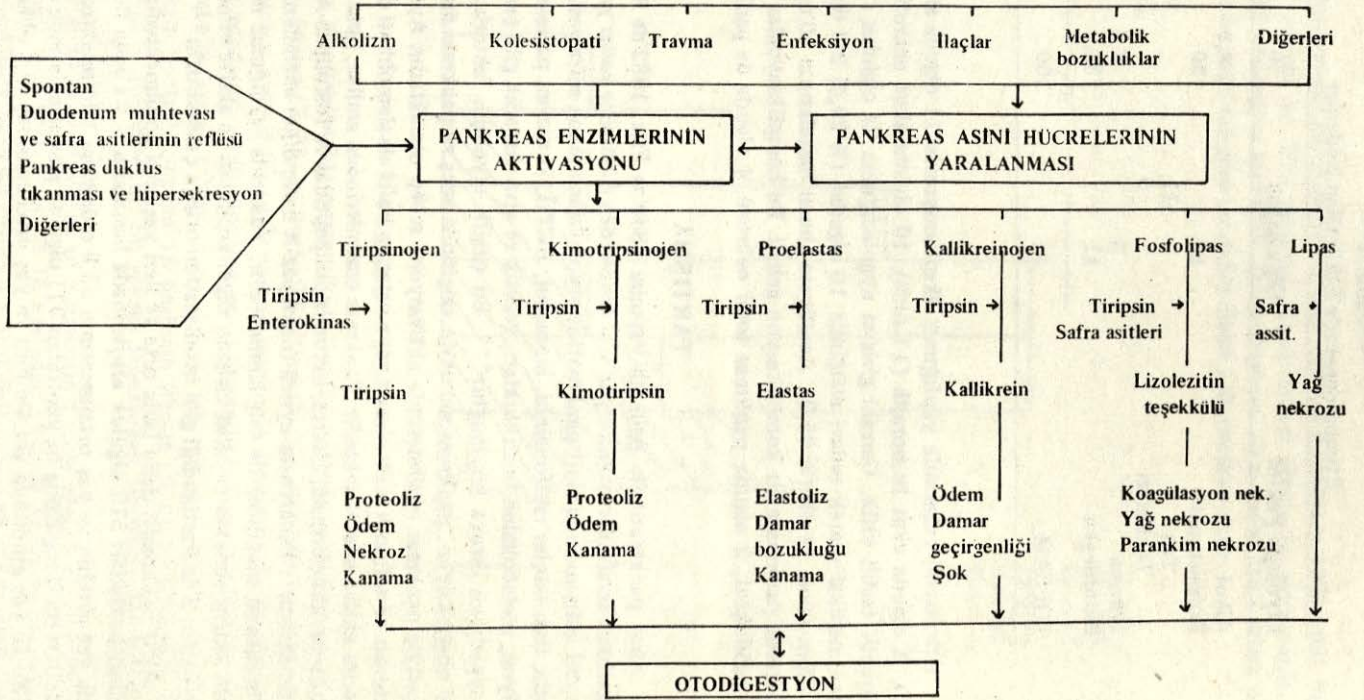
Alkolizm Kolesistopati Travma Enfeksiyon İlaçlar Metabolik bozukluklar Diğerleri

Spontan
Duodenum muhtevası ve safra asitlerinin reflüsü
Pankreas duktus tıkanması ve hipersekresyon
Diğerleri

PANKREAS ENZİMLERİNİN AKTİVASYONU

PANKREAS ASİNİ HÜCRELERİNİN YARALANMASI

Tiripsinojen
Tiripsin Enterokinas
Tiripsin
Proteoliz
Ödem
Nekroz
Kanama

Kimotripsinojen
Tiripsin
Kimotiripsin
Proteoliz
Ödem
Kanama

Proelastas
Tiripsin
Elastas
Elastoliz
Damar bozukluğu
Kanama

Kallikreinojen
Tiripsin
Kallikrein
Ödem
Damar geçirgenliği
Şok

Fosfolipas
Tiripsin
Safra asitleri
Lizolezitin teşekkülü
Koagülasyon nek.
Yağ nekrozu
Parankim nekrozu

Lipas
Safra assit.
Yağ nekrozu

OTODİGESTYON